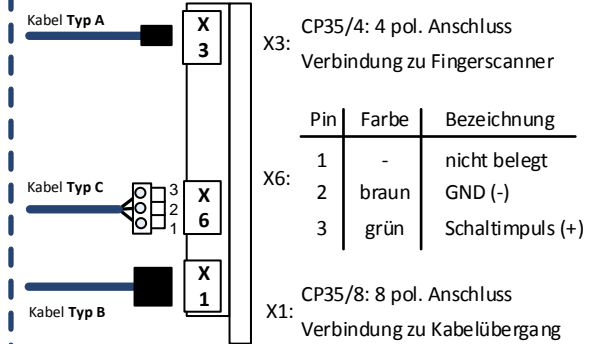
Kabel **Typ A**

X 3

X3: CP35/4: 4 pol. Anschluss
Verbindung zu Fingerscanner

Kabel **Typ C**

3
2
1

X 6

X6:

| Pin | Farbe | Bezeichnung |
|---|---|---|
| 1 | - | nicht belegt |
| 2 | braun | GND (-) |
| 3 | grün | Schaltimpuls (+) |

Kabel **Typ B**

X 1

X1: CP35/8: 8 pol. Anschluss
Verbindung zu Kabelübergang